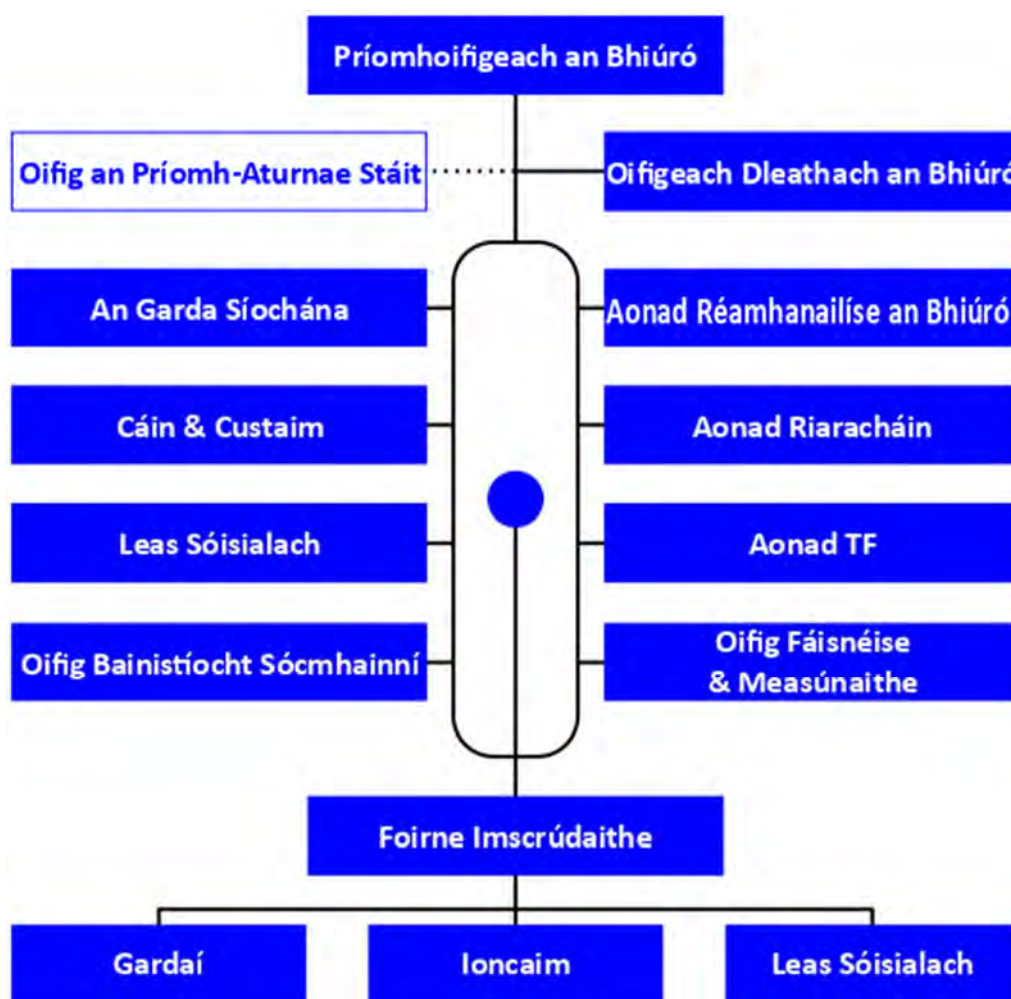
Príomhoifigeach an Bhiúró

Oifig an Príomh-Aturnae Stáit

Oifigeach Dleathach an Bhiúró

An Garda Síochána

Aonad Réamhanailíse an Bhiúró

Cáin & Custaim

Aonad Riaracháin

Leas Sóisialach

Aonad TF

Oifig Bainistíocht Sócmhainní

Oifig Fáisnéise & Measúnaithe

Foirne Imscrúdaithe

Gardaí

Ioncaim

Leas Sóisialach